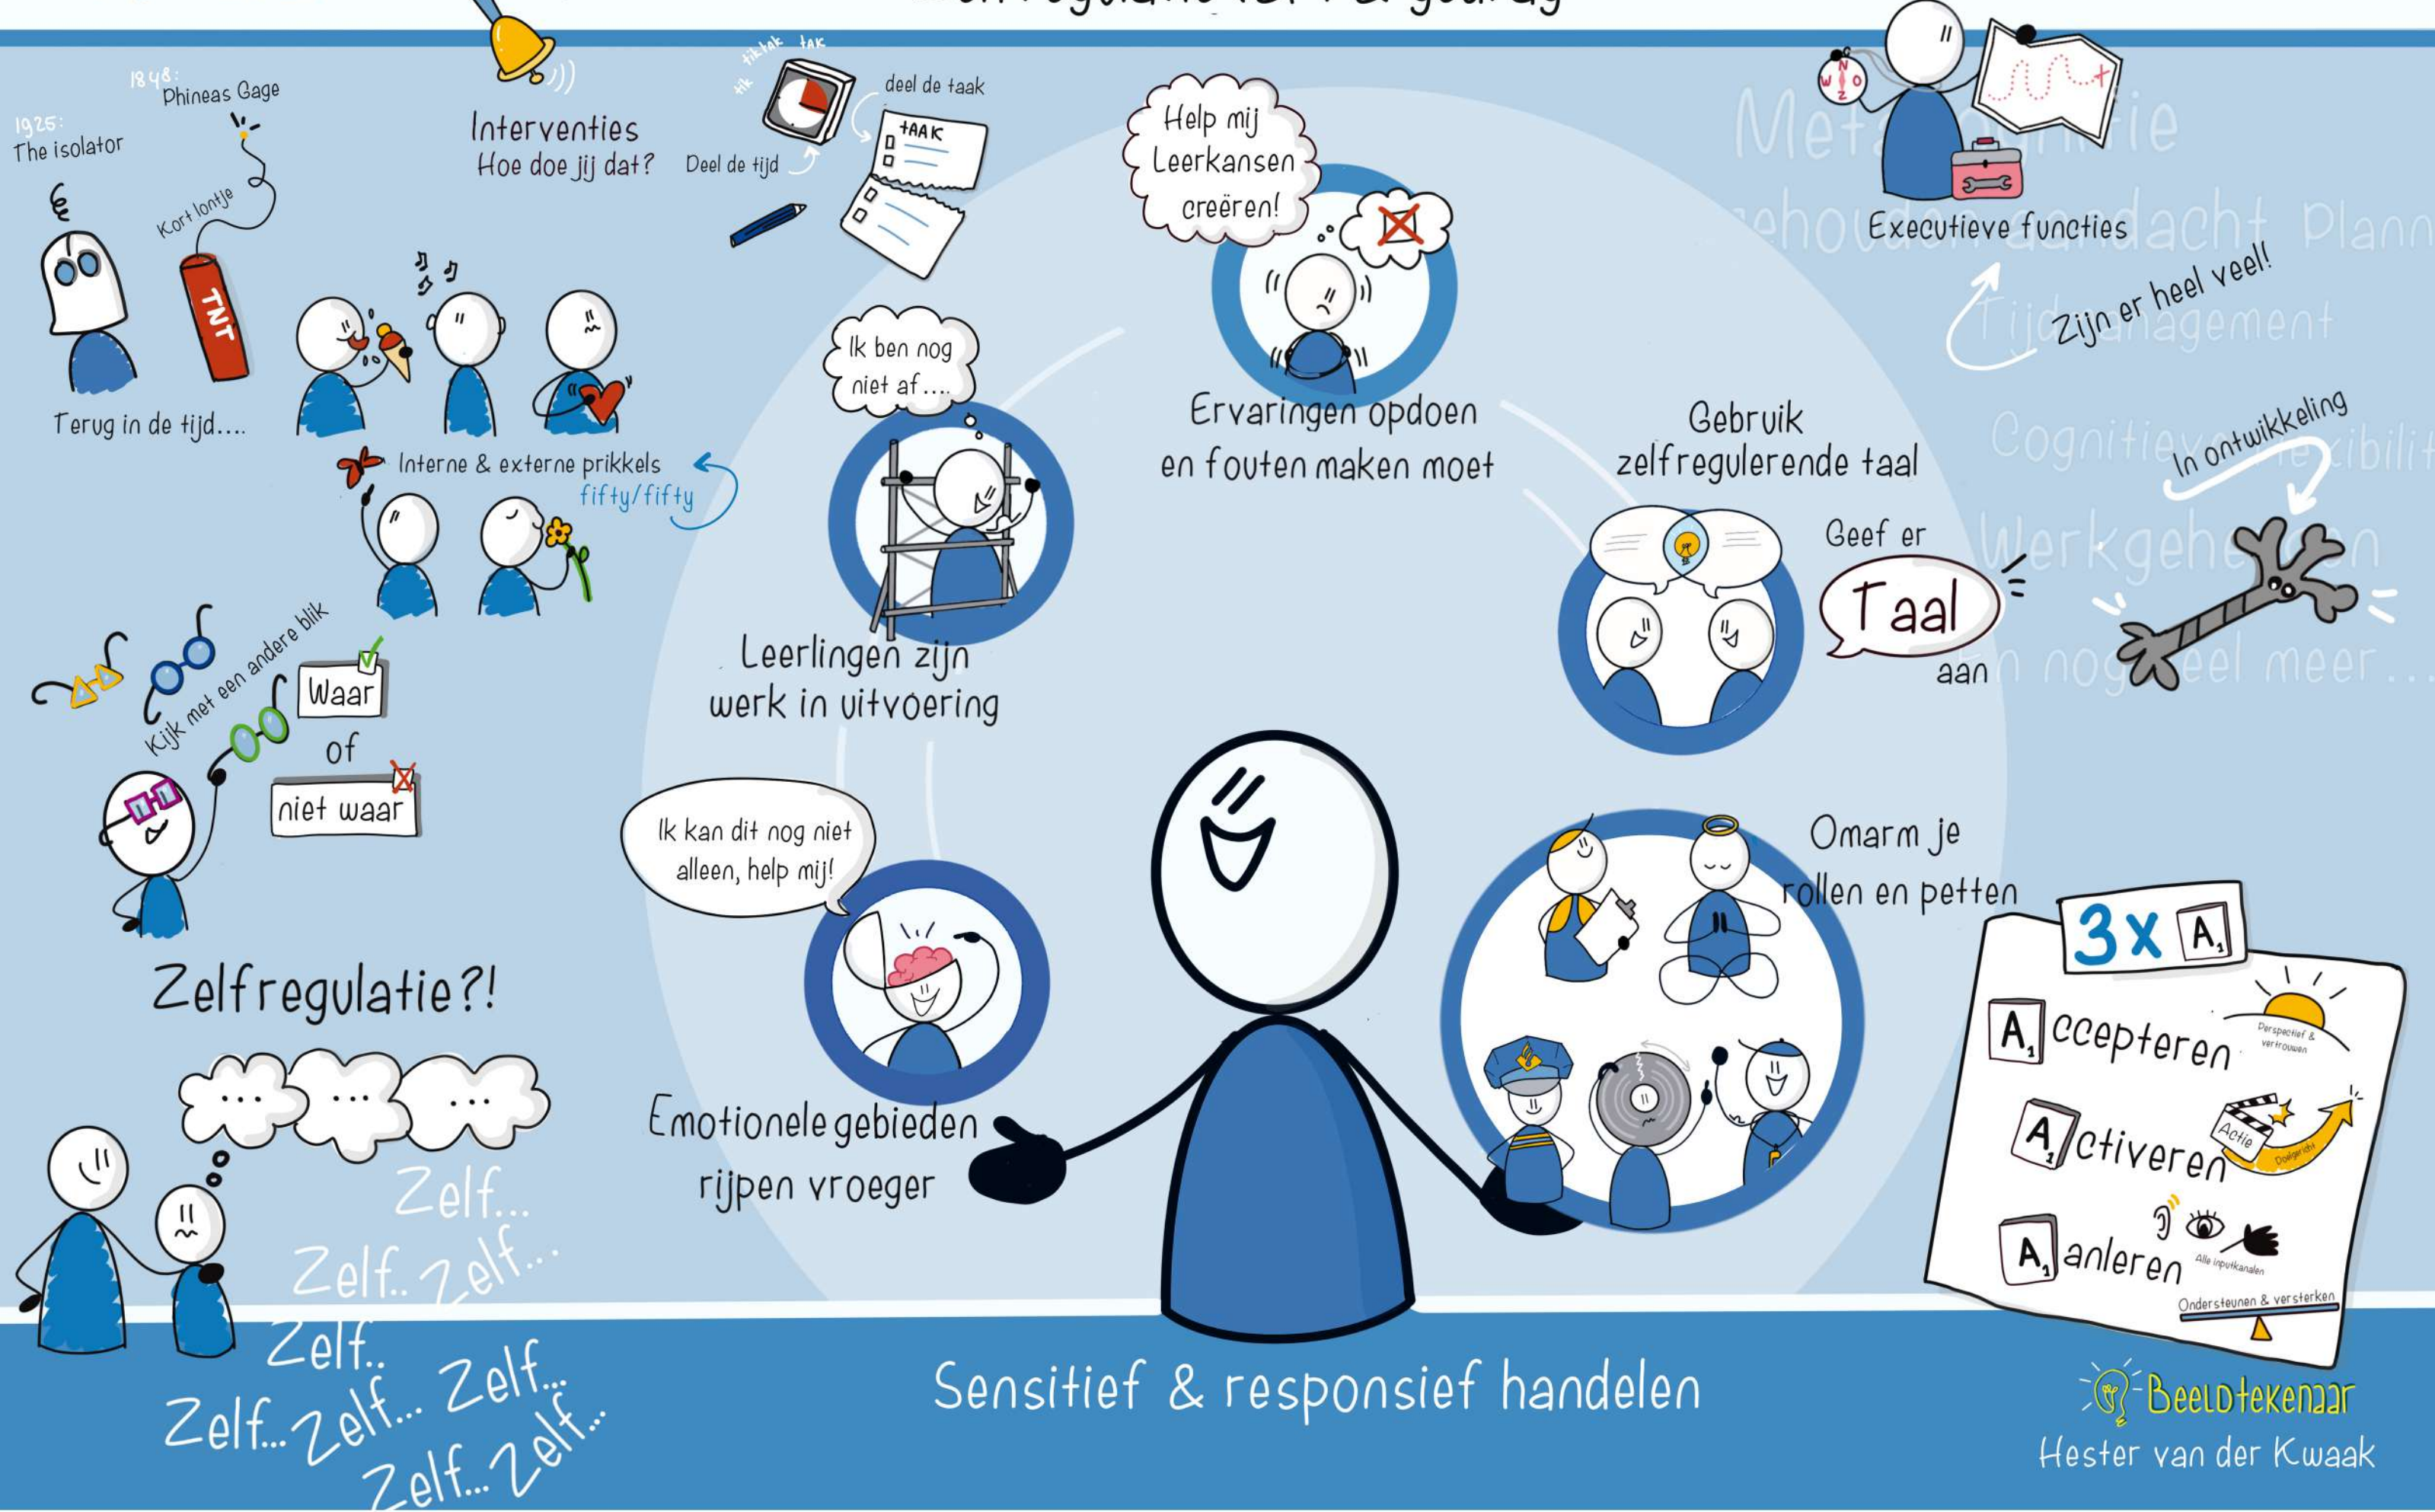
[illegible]

1848: Phineas Gage

1925: The isolator

Kort lontje

TNT

Terug in de tijd....

Interventies
Hoe doe jij dat?

tik tik tak tak

deel de taak

Deel de tijd

TAAK

Interne & externe prikkels
fifty/fifty

Kijk met een andere blik

Waar
of
niet waar

Zelfregulatie?!

...
...
...

Zelf...
Zelf.. Zelf...
Zelf..
Zelf... Zelf... Zelf...
Zelf... Zelf...

Ik ben nog niet af....

Leerlingen zijn werk in uitvoering

Help mij Leerkansen creëren!

Ervaringen opdoen en fouten maken moet

Ik kan dit nog niet alleen, help mij!

Emotionele gebieden rijpen vroeger

Gebruik zelfregulerende taal

Geef er Taal aan

Omarm je rollen en petten

Metacognitie
Doelgericht gedrag
Gehouden aandacht
Planning
Tijdsmanagement
Cognitieve flexibiliteit
Werkgeheugen
En nog heel meer...

N
W O
Z

Executieve functies

Zijn er heel veel!

In ontwikkeling

3x A

A ccepteren
Perspectief & vertrouwen

A ctiveren
Actie
Doelgericht

A anleren
Alle inputkanalen

Ondersteunen & versterken

Sensitief & responsief handelen

Beeldtekenaar
Hester van der Kwaak